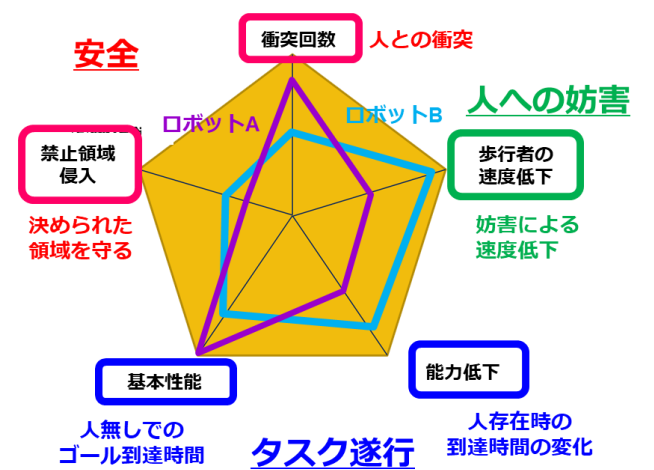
衝突回数

人との衝突

安全

人への妨害

ロボットA

ロボットB

禁止領域
侵入

決められた
領域を守る

歩行者の
速度低下

妨害による
速度低下

基本性能

人無しでの
ゴール到達時間

能力低下

人存在時の
到達時間の変化

タスク遂行